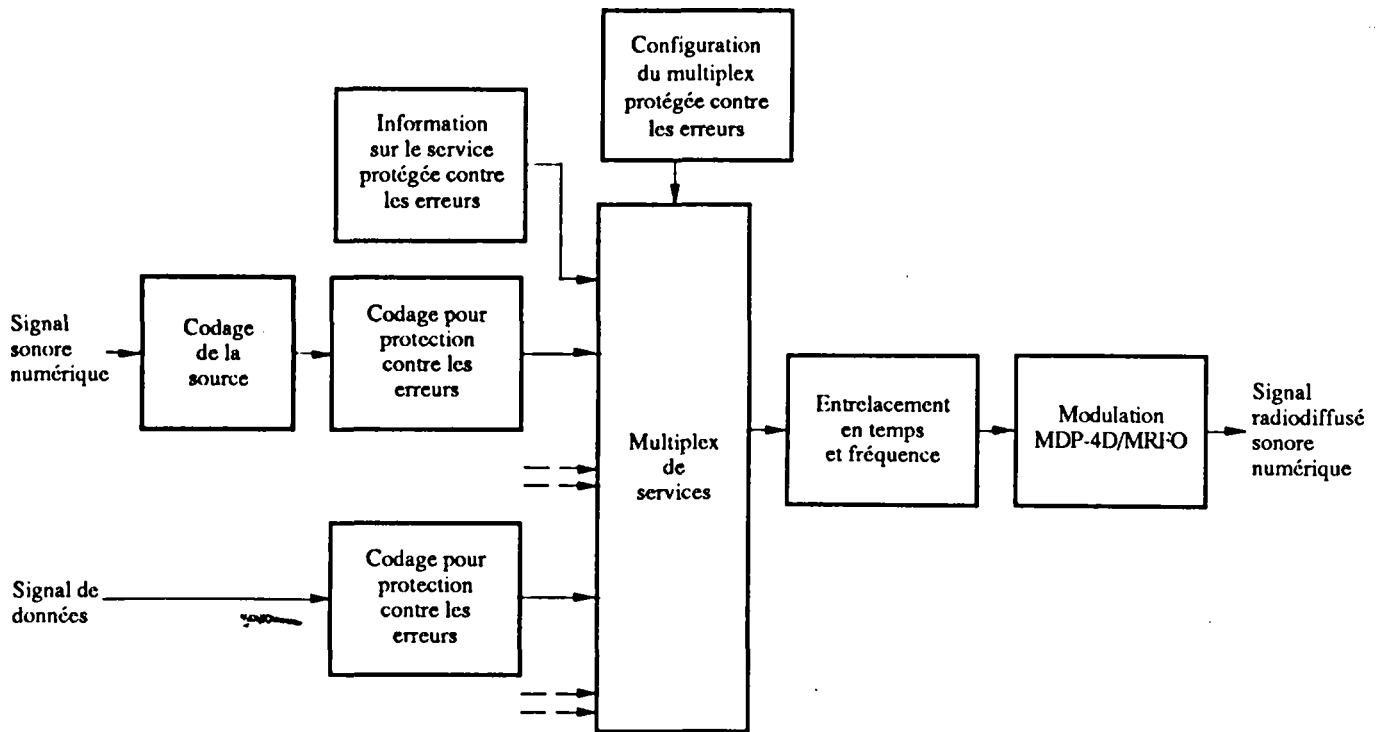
Configuration du multiplex protégée contre les erreurs

Information sur le service protégée contre les erreurs

Signal sonore numérique

Codage de la source

Codage pour protection contre les erreurs

Multiplex de services

Entrelacement en temps et fréquence

Modulation MDP-4D/MRFO

Signal radiodiffusé sonore numérique

Signal de données

Codage pour protection contre les erreurs